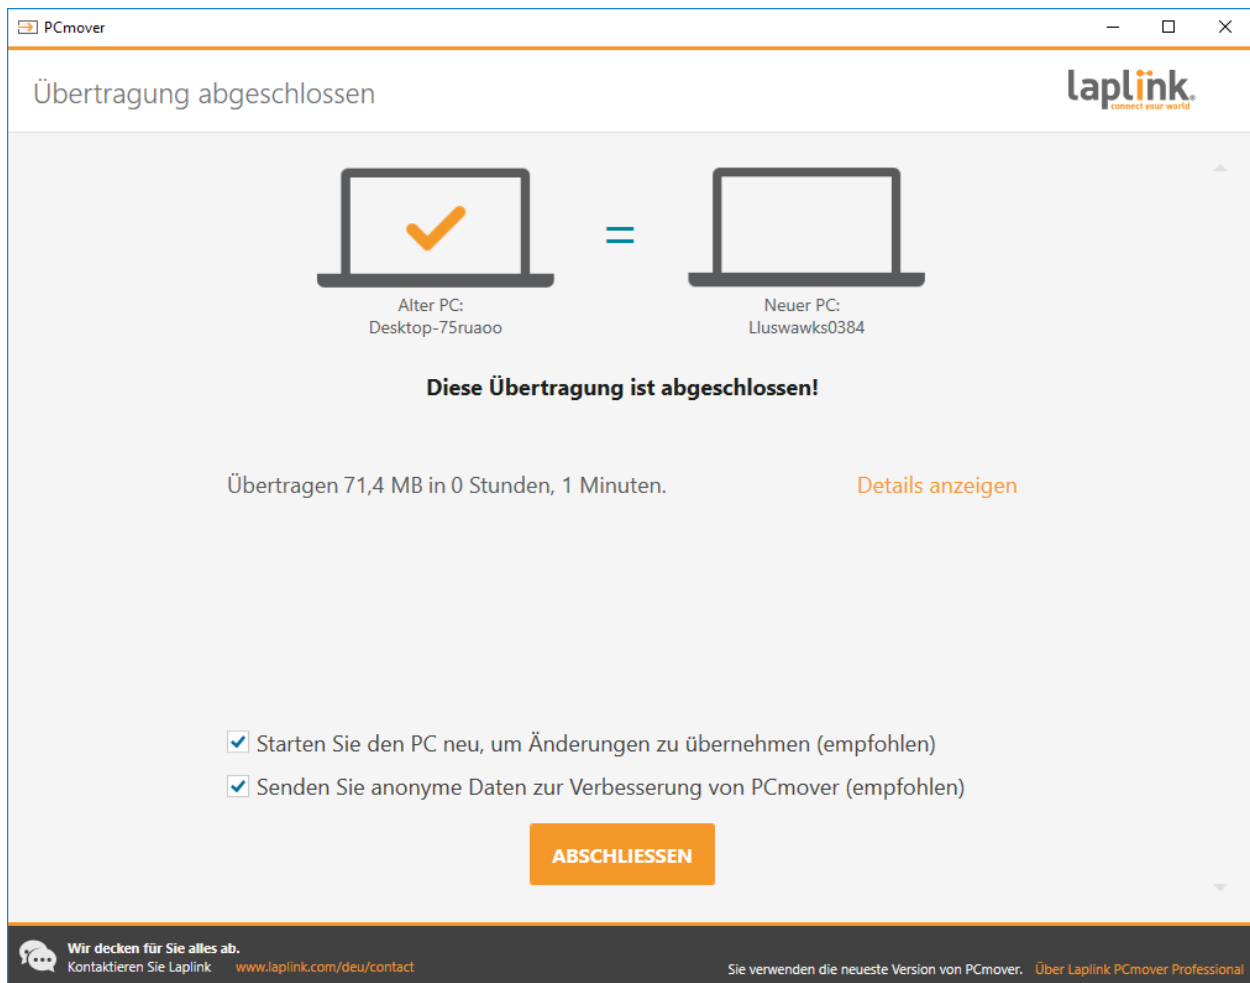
PCmover

Übertragung abgeschlossen

laplink. connect your world

Alter PC:
Desktop-75ruaoo

=

Neuer PC:
Lluswawks0384

Diese Übertragung ist abgeschlossen!

Übertragen 71,4 MB in 0 Stunden, 1 Minuten.

Details anzeigen

☑ Starten Sie den PC neu, um Änderungen zu übernehmen (empfohlen)

☑ Senden Sie anonyme Daten zur Verbesserung von PCmover (empfohlen)

ABSCHLIESSEN

Wir decken für Sie alles ab.
Kontaktieren Sie Laplink www.laplink.com/deu/contact

Sie verwenden die neueste Version von PCmover. Über Laplink PCmover Professional